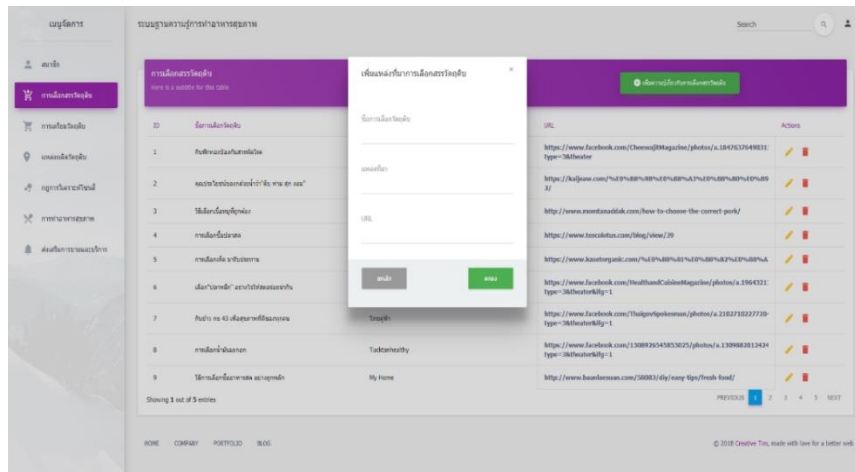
เมนูจัดการ

สมาชิก
การเลือกสรรวัตถุดิบ
การเลือกวัตถุดิบ
แหล่งเลือกวัตถุดิบ
กฎการรับความเป็นอยู่
การทำอาหารสุขภาพ
ส่งเสริมการขายและบริการ

ระบบฐานความรู้การทำอาหารสุขภาพ

Search

การเลือกสรรวัตถุดิบ
Here is a subtitle for this table

เพิ่มแหล่งที่มาการเลือกสรรวัตถุดิบ

| ID | ชื่อการเลือกวัตถุดิบ | | URL | Actions |
|---|---|---|---|---|
| 1 | กินผักผลไม้ตามฤดูกาล | | https://www.facebook.com/CheewajitMagazine/photos/a.1847637649831 type=3&theater | |
| 2 | คอมประโยชน์ของส่วนต่างๆ "ดี สด สะอาด" | | https://kaijeaw.com/%E0%B8%99%E0%B8%A3%E0%B8%80%E0%B9 3/ | |
| 3 | วิธีเลือกเนื้อหมูที่ถูกต้อง | | http://www.montanaddak.com/how-to-choose-the-correct-pork/ | |
| 4 | การเลือกซื้อปลาสด | | https://www.tescolotus.com/blog/view/39 | |
| 5 | การเลือกเห็ด มาปรุงอาหาร | | https://www.kasetorganic.com/%E0%B8%81%E0%B8%82%E0%B8%A | |
| 6 | เลือก "ปลาหมึก" อย่างไรให้สดอร่อยทุกวัน | | https://www.facebook.com/HealthandCuisineMagazine/photos/a.1964321 type=3&theater&ifg=1 | |
| 7 | กินปลา กร 43 เพื่อสุขภาพที่ดีของทุกคน | ไทยรัฐ | https://www.facebook.com/ThaigovSpokesman/photos/a.2182710227720 type=3&theater&ifg=1 | |
| 8 | การเลือกน้ำมันมะกอก | Tacktamhealthy | https://www.facebook.com/1308036545853025/photos/a.1309883012434 type=3&theater&ifg=1 | |
| 9 | วิธีการเลือกซื้ออาหารสด อย่างถูกหลัก | My Home | http://www.baanlaesuan.com/58083/diy/easy-tips/fresh-food/ | |

ชื่อการเลือกวัตถุดิบ
แหล่งที่มา
URL

ยกเลิก
ตกลง

Showing 1 out of 5 entries

PREVIOUS 1 2 3 4 5 NEXT

HOME COMPANY PORTFOLIO BLOG

© 2018 Creative Tim, made with love for a better web